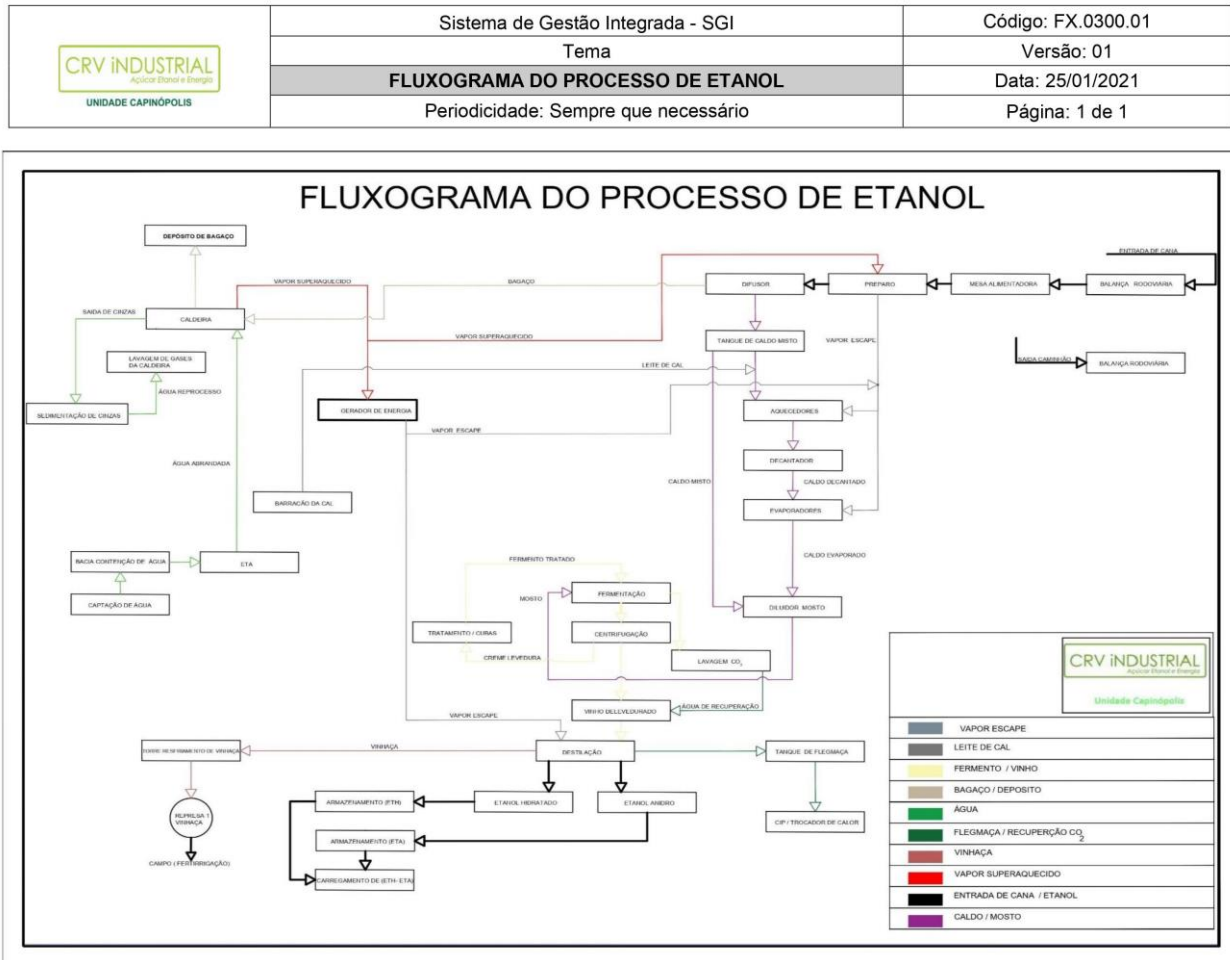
CRV INDUSTRIAL
Açúcar Etanol e Energia
UNIDADE CAPINÓPOLIS

| Sistema de Gestão Integrada - SGI | Código: FX.0300.01 |
|---|---|
| Tema | Versão: 01 |
| FLUXOGRAMA DO PROCESSO DE ETANOL | Data: 25/01/2021 |
| Periodicidade: Sempre que necessário | Página: 1 de 1 |

FLUXOGRAMA DO PROCESSO DE ETANOL

DEPÓSITO DE BAGAÇO
ENTRADA DE CANA
VAPOR SUPERAQUECIDO
BAGAÇO
DIFUSOR
PREPARO
MESA ALIMENTADORA
BALANÇA RODOVIARIA
SAIDA DE CINZAS
CALDEIRA
VAPOR SUPERAQUECIDO
TANQUE DE CALDO MISTO
VAPOR ESCAPE
LAVAGEM DE GASES DA CALDEIRA
SAIDA CAMINHÃO
BALANÇA RODOVIÁRIA
LEITE DE CAL
ÁGUA REPROCESSO
SEDIMENTAÇÃO DE CINZAS
GERADOR DE ENERGIA
AQUECEDORES
VAPOR ESCAPE
DECANTADOR
ÁGUA ABRANDADA
CALDO MISTO
CALDO DECANTADO
BARRACÃO DA CAL
EVAPORADORES
CALDO EVAPORADO
BACIA CONTENÇÃO DE ÁGUA
ETA
FERMENTO TRATADO
CAPTAÇÃO DE AGUA
MOSTO
FERMENTAÇÃO
DILUIDOR MOSTO
TRATAMENTO / CURAS
CENTRIFUGAÇÃO
CREME LEVEDURA
LAVAGEM $CO_2$
VINHO DELEVEDURADO
ÁGUA DE RECUPERAÇÃO
VAPOR ESCAPE
TORRE RESFRIAMENTO DE VINHAÇA
VINHAÇA
DESTILAÇÃO
TANQUE DE FLEGMAÇA
ARMAZENAMENTO (ETH)
ETANOL HIDRATADO
ETANOL ANIDRO
REPRESA 1 VINHAÇA
CIP / TROCADOR DE CALOR
ARMAZENAMENTO (ETA)
CAMPO ( FERTIRRIGAÇÃO)
CARREGAMENTO DE (ETH- ETA)

CRV INDUSTRIAL
Açúcar Etanol e Energia
Unidade Capinópolis
VAPOR ESCAPE
LEITE DE CAL
FERMENTO / VINHO
BAGAÇO / DEPOSITO
ÁGUA
FLEGMAÇA / RECUPERÇÃO $CO_2$
VINHAÇA
VAPOR SUPERAQUECIDO
ENTRADA DE CANA / ETANOL
CALDO / MOSTO